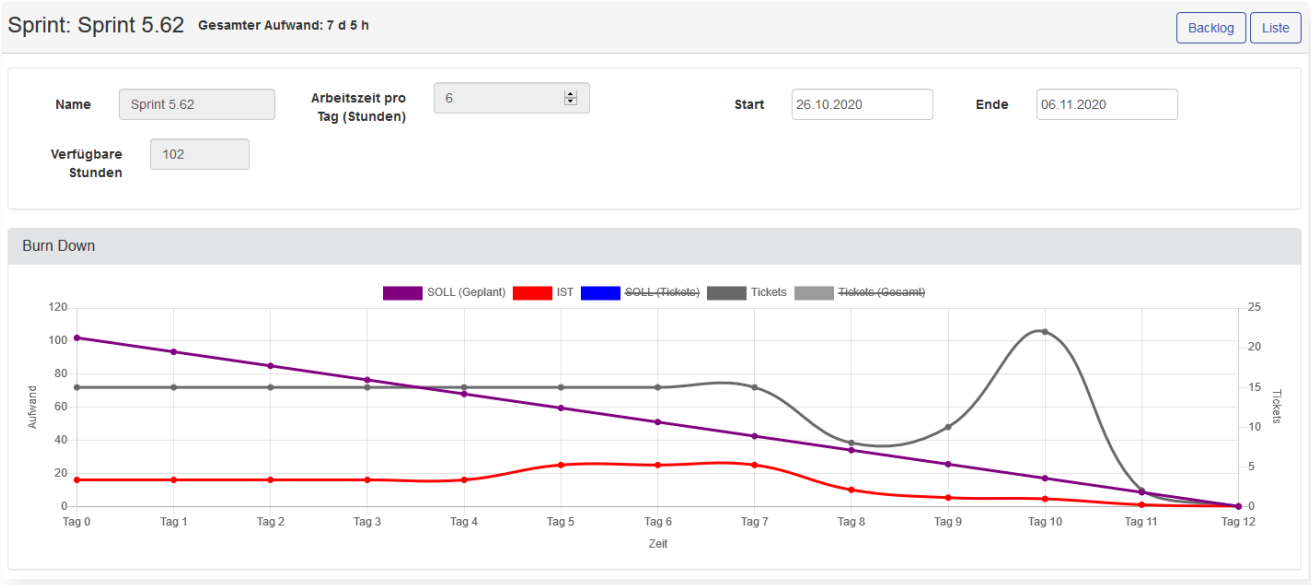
Sprint: Sprint 5.62 Gesamter Aufwand: 7 d 5 h

Backlog Liste

Name Sprint 5.62

Arbeitszeit pro Tag (Stunden) 6

Start 26.10.2020

Ende 06.11.2020

Verfügbare Stunden 102

Burn Down

SOLL (Geplant) IST SOLL (Tickets) Tickets Tickets (Gesamt)

120
100
80
60
40
20
0

Aufwand

25
20
15
10
5
0

Tickets

Tag 0 Tag 1 Tag 2 Tag 3 Tag 4 Tag 5 Tag 6 Tag 7 Tag 8 Tag 9 Tag 10 Tag 11 Tag 12

Zeit